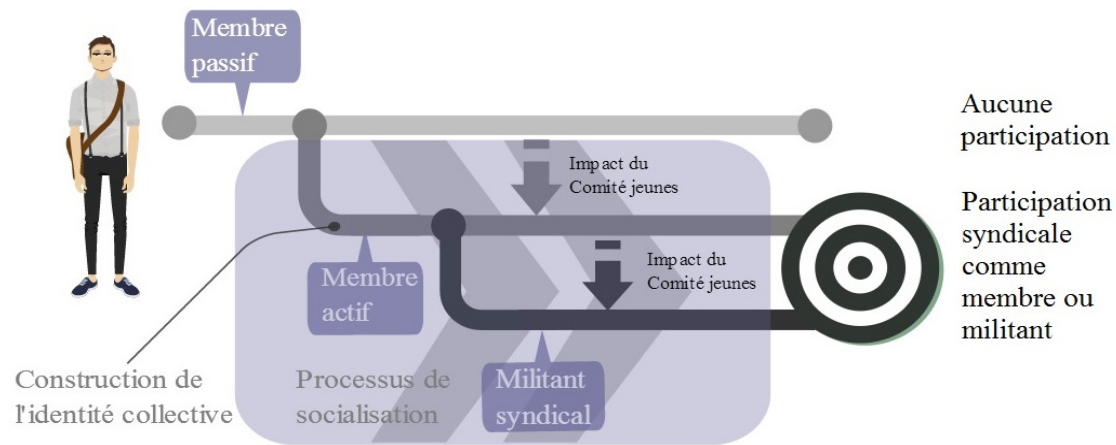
Membre passif

Aucune participation

Impact du Comité jeunes

Participation syndicale comme membre ou militant

Impact du Comité jeunes

Membre actif

Construction de l'identité collective

Processus de socialisation

Militant syndical